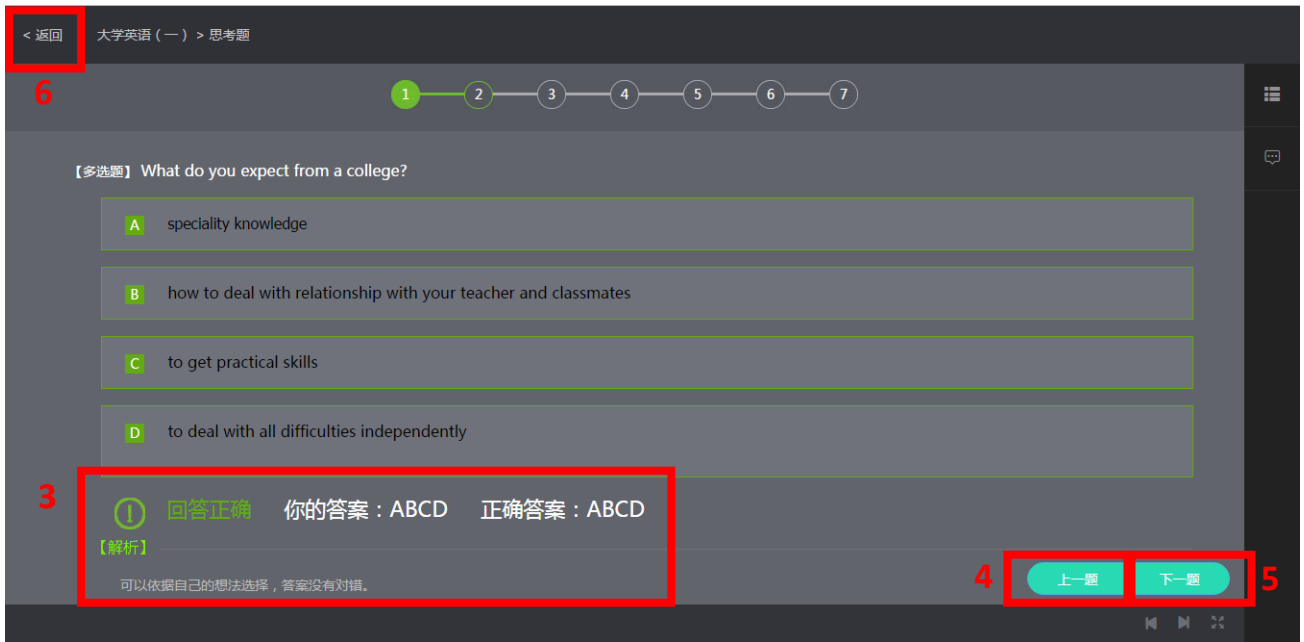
< 返回

大学英语（一）> 思考题

6

1 2 3 4 5 6 7

【多选题】 What do you expect from a college?

A speciality knowledge

B how to deal with relationship with your teacher and classmates

C to get practical skills

D to deal with all difficulties independently

3

回答正确 你的答案：ABCD 正确答案：ABCD

【解析】

可以依据自己的想法选择，答案没有对错。

4 上一题 下一题 5